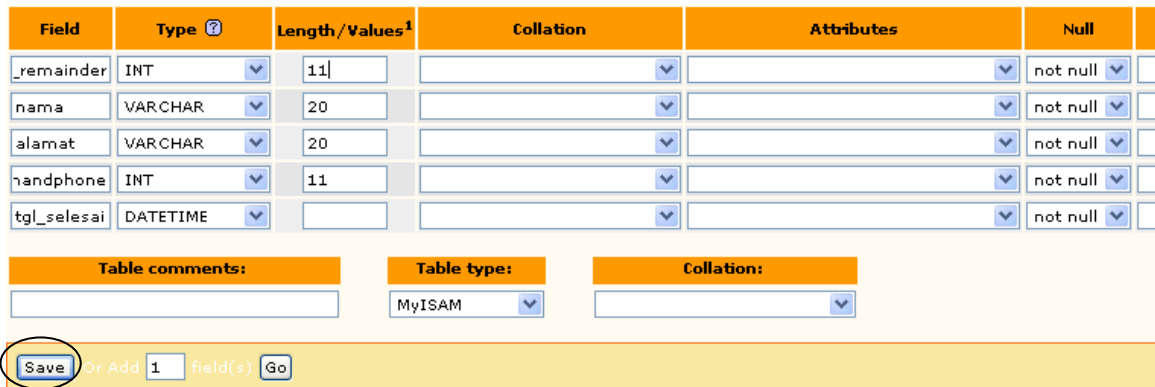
| Field | Type ? | Length/Values$^1$ | Collation | Attributes | Null |
|---|---|---|---|---|---|
| _remainder | INT | 11 | | | not null |
| nama | VARCHAR | 20 | | | not null |
| alamat | VARCHAR | 20 | | | not null |
| handphone | INT | 11 | | | not null |
| tgl_selesai | DATETIME | | | | not null |

Table comments:

Table type:
MyISAM

Collation:

Save Or Add 1 field(s) Go